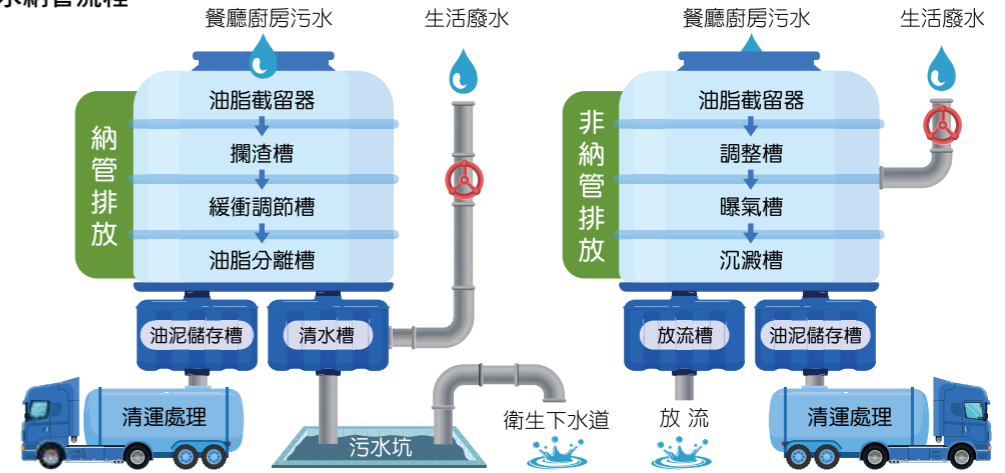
水納管流程

餐廳廚房污水

生活廢水

納管排放

油脂截留器
攔渣槽
緩衝調節槽
油脂分離槽

油泥儲存槽

清水槽

清運處理

污水坑

衛生下水道

餐廳廚房污水

生活廢水

非納管排放

油脂截留器
調整槽
曝氣槽
沉澱槽

放流槽

油泥儲存槽

放 流

清運處理